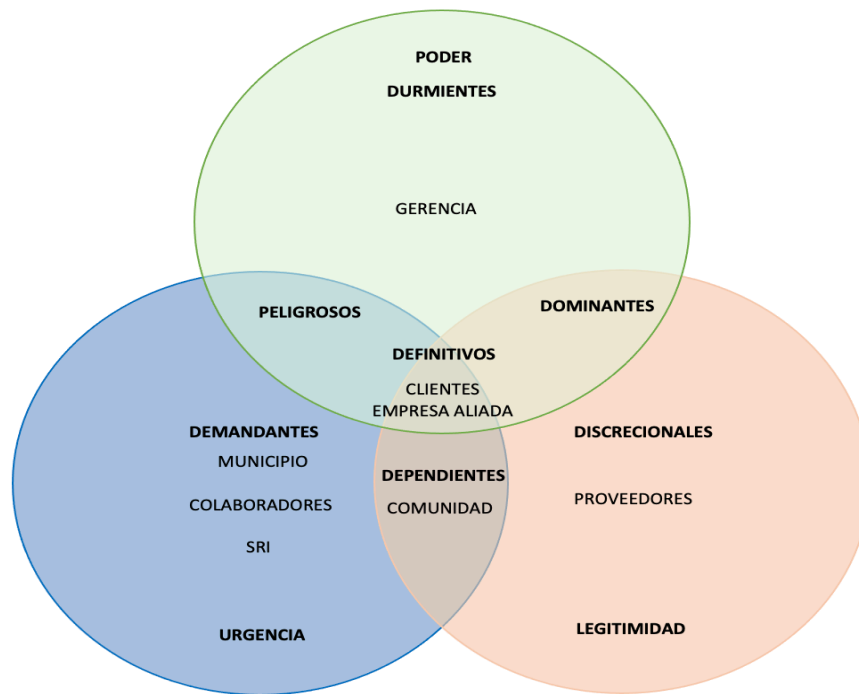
PODER

DURMIENTES

GERENCIA

PELIGROSOS

DOMINANTES

DEFINITIVOS

CLIENTES
EMPRESA ALIADA

DEMANDANTES

MUNICIPIO

COLABORADORES

SRI

DEPENDIENTES

COMUNIDAD

DISCRECIONALES

PROVEEDORES

URGENCIA

LEGITIMIDAD